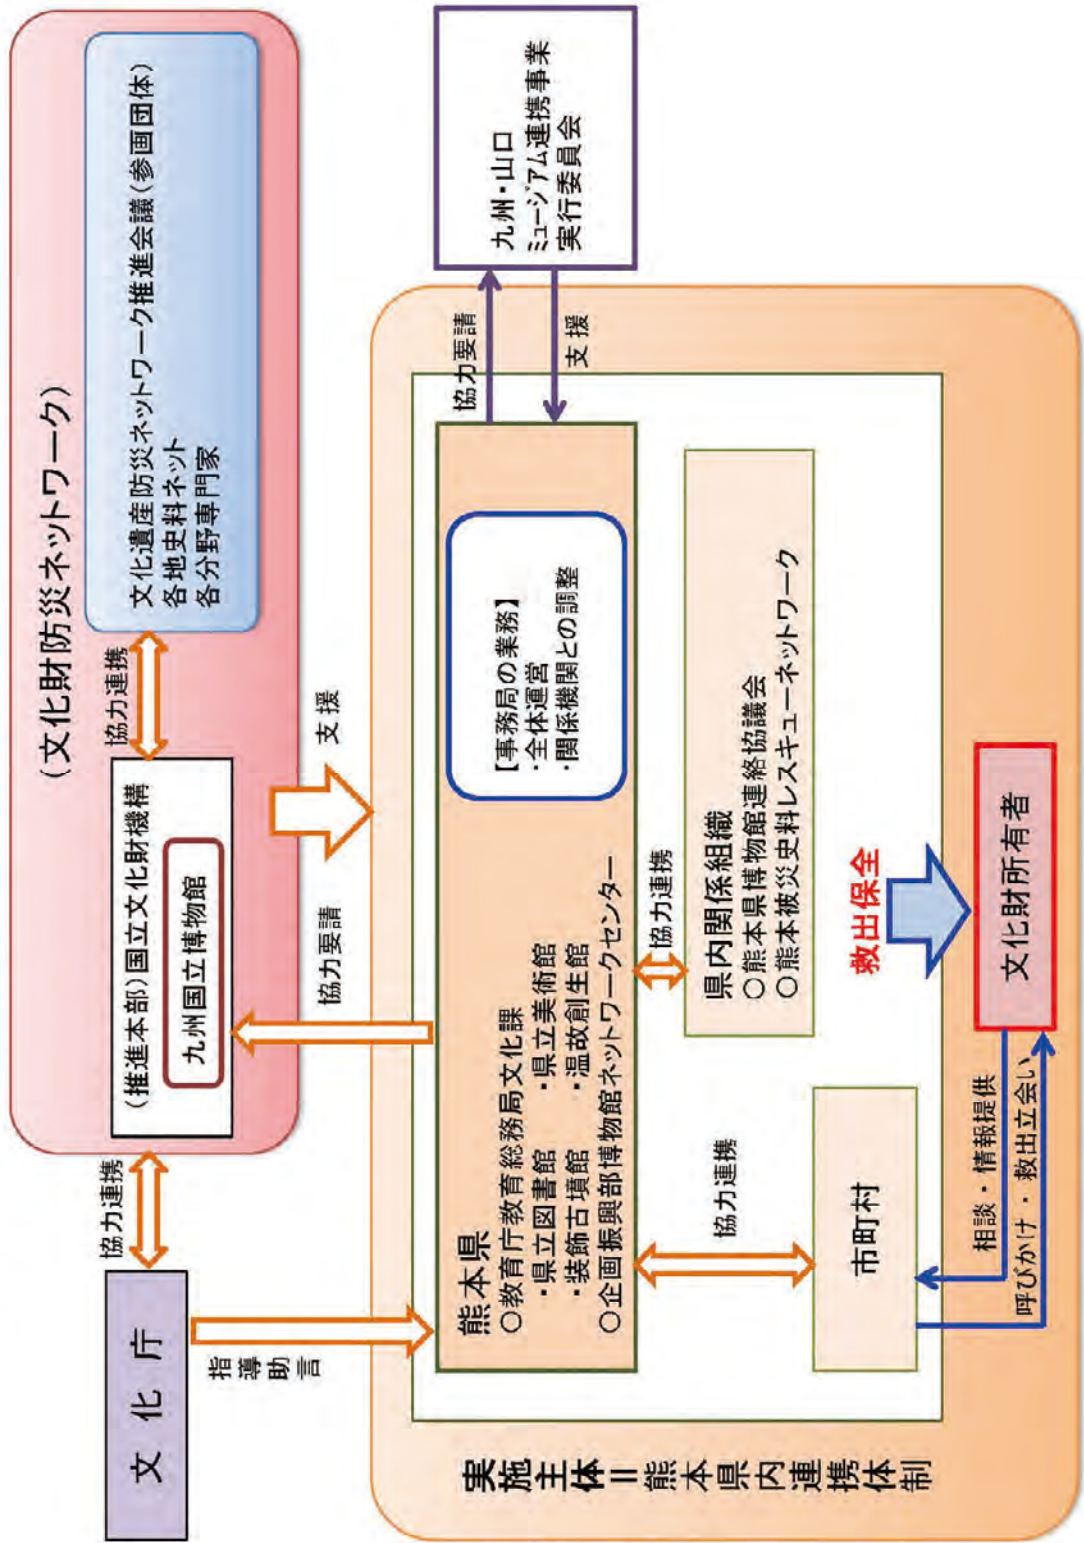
（文化財防災ネットワーク）

文化遺産防災ネットワーク推進会議（参画団体）
各地史料ネット
各分野専門家

協力連携

（推進本部）国立文化財機構
九州国立博物館

協力連携

文化庁

指導助言

支援

協力要請

九州・山口
ミュージアム連携事業
実行委員会

協力要請

支援

熊本県
○教育庁教育総務局文化課
・県立図書館　・県立美術館
・装飾古墳館　・温故創生館
○企画振興部博物館ネットワークセンター

【事務局の業務】
・全体運営
・関係機関との調整

協力連携

県内関係組織
○熊本県博物館連絡協議会
○熊本被災史料レスキューネットワーク

協力連携

市町村

救出保全

文化財所有者

相談・情報提供

呼びかけ・救出立会い

実施主体＝熊本県内連携体制